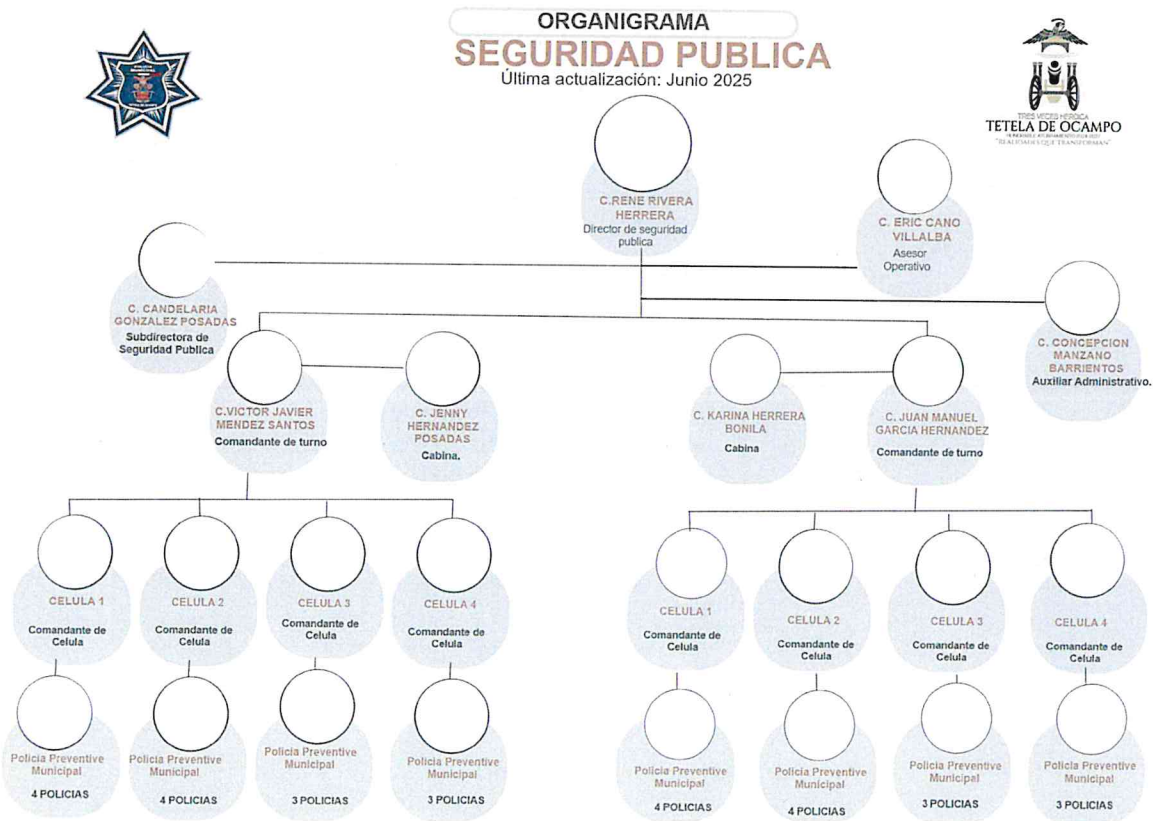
ORGANIGRAMA

SEGURIDAD PUBLICA

Última actualización: Junio 2025

TRES VECES HEROICA
TETELA DE OCAMPO
"REALIDADES QUE TRANSFORMAN"

C.RENE RIVERA HERRERA
Director de seguridad publica

C. ERIC CANO VILLALBA
Asesor Operativo

C. CANDELARIA GONZALEZ POSADAS
Subdirectora de Seguridad Publica

C. CONCEPCION MANZANO BARRIENTOS
Auxiliar Administrativo.

C.VICTOR JAVIER MENDEZ SANTOS
Comandante de turno

C. JENNY HERNANDEZ POSADAS
Cabina.

C. KARINA HERRERA BONILA
Cabina

C. JUAN MANUEL GARCIA HERNANDEZ
Comandante de turno

CELULA 1
Comandante de Celula

CELULA 2
Comandante de Celula

CELULA 3
Comandante de Celula

CELULA 4
Comandante de Celula

CELULA 1
Comandante de Celula

CELULA 2
Comandante de Celula

CELULA 3
Comandante de Celula

CELULA 4
Comandante de Celula

Policia Preventive Municipal
4 POLICIAS

Policia Preventive Municipal
4 POLICIAS

Policia Preventive Municipal
3 POLICIAS

Policia Preventive Municipal
3 POLICIAS

Policia Preventive Municipal
4 POLICIAS

Policia Preventive Municipal
4 POLICIAS

Policia Preventive Municipal
3 POLICIAS

Policia Preventive Municipal
3 POLICIAS